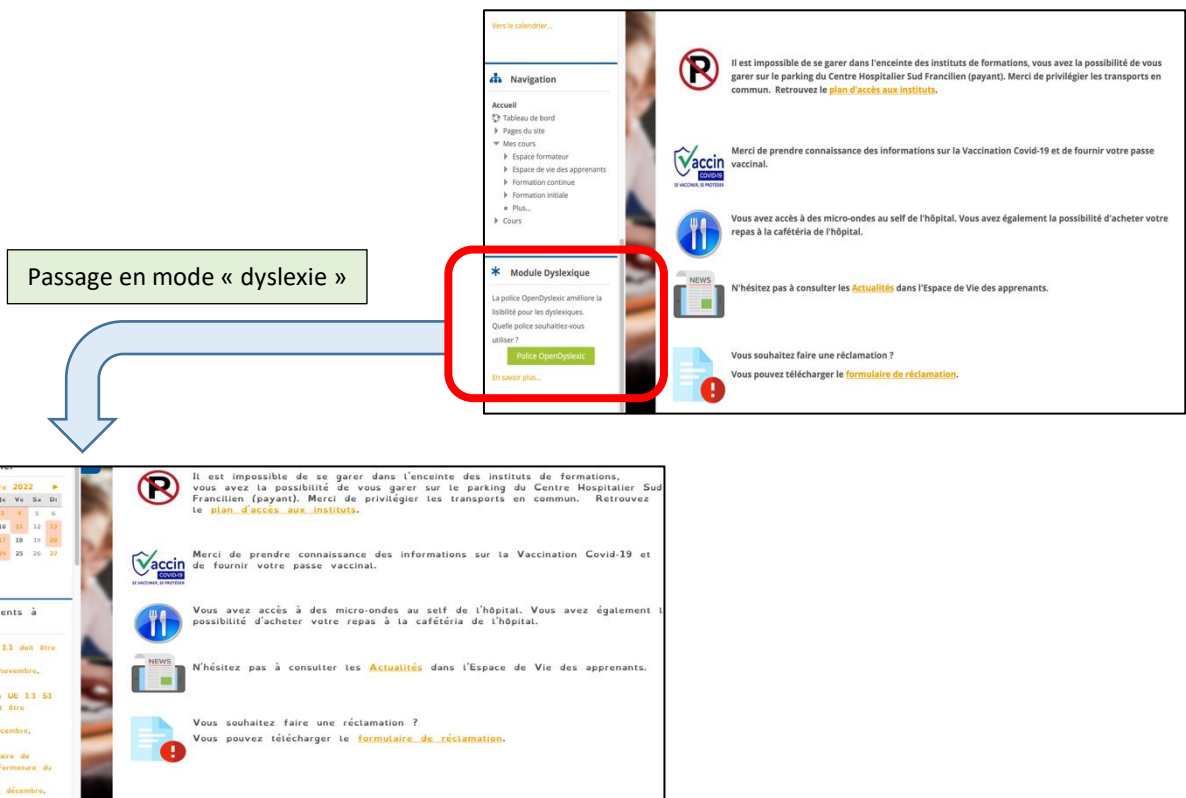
Vers le calendrier...

Navigation

Accueil
Tableau de bord
Pages du site
Mes cours
Espace formateur
Espace de vie des apprenants
Formation continue
Formation initiale
Plus...
Cours

Module Dyslexique

La police OpenDyslexic améliore la lisibilité pour les dyslexiques. Quelle police souhaitiez-vous utiliser ?

Police OpenDyslexic

En savoir plus...

Il est impossible de se garer dans l'enceinte des instituts de formations, vous avez la possibilité de vous garer sur le parking du Centre Hospitalier Sud Francilien (payant). Merci de privilégier les transports en commun. Retrouvez le plan d'accès aux instituts.

Vaccin COVID-19 SE VACCINER, SE PROTÉGER

Merci de prendre connaissance des informations sur la Vaccination Covid-19 et de fournir votre passe vaccinal.

Vous avez accès à des micro-ondes au self de l'hôpital. Vous avez également la possibilité d'acheter votre repas à la cafétéria de l'hôpital.

NEWS

N'hésitez pas à consulter les Actualités dans l'Espace de Vie des apprenants.

Vous souhaitez faire une réclamation ?
Vous pouvez télécharger le formulaire de réclamation.

Passage en mode « dyslexie »

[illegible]re 2022
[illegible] Je Ve Sa Di
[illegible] 5 6
10 11 12 13
17 18 19 20
24 25 26 27

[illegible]ents à

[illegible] 1.1 doit être
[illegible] novembre,
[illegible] UE 1.1 S1
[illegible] être
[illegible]cembre,
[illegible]aire de
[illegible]fermeture du
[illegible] décembre,

Il est impossible de se garer dans l'enceinte des instituts de formations, vous avez la possibilité de vous garer sur le parking du Centre Hospitalier Sud Francilien (payant). Merci de privilégier les transports en commun. Retrouvez le plan d'accès aux instituts.

Vaccin COVID-19 SE VACCINER, SE PROTÉGER

Merci de prendre connaissance des informations sur la Vaccination Covid-19 et de fournir votre passe vaccinal.

Vous avez accès à des micro-ondes au self de l'hôpital. Vous avez également l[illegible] possibilité d'acheter votre repas à la cafétéria de l'hôpital.

NEWS

N'hésitez pas à consulter les Actualités dans l'Espace de Vie des apprenants.

Vous souhaitez faire une réclamation ?
Vous pouvez télécharger le formulaire de réclamation.